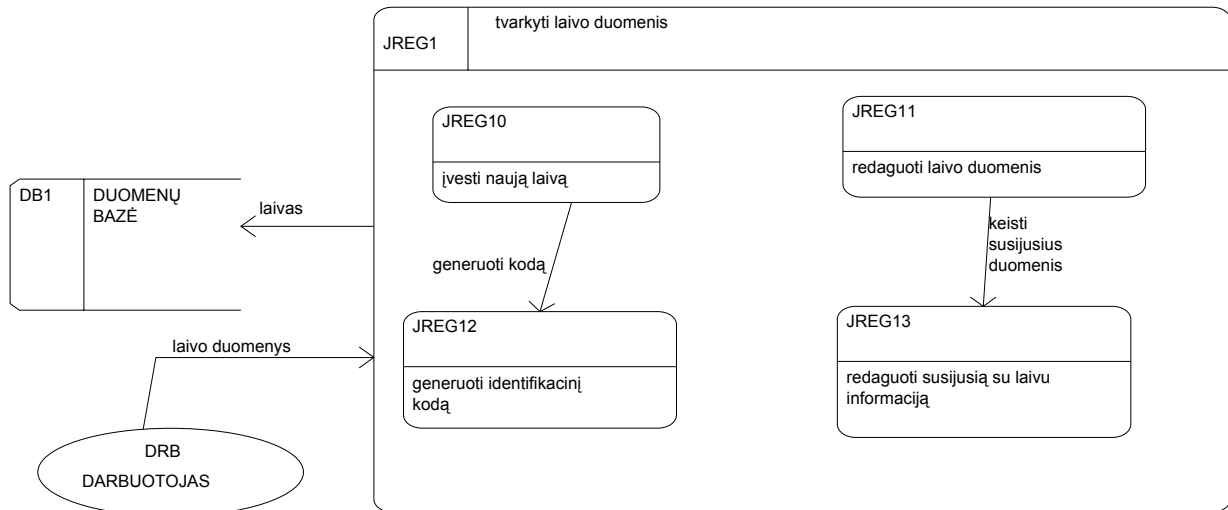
JREG1

tvarkyti laivo duomenis

JREG10

įvesti naują laivą

JREG11

redaguoti laivo duomenis

DB1

DUOMENŲ BAZĖ

laivas

keisti susijusius duomenis

generuoti kodą

JREG12

generuoti identifikacinį kodą

JREG13

redaguoti susijusią su laivu informaciją

laivo duomenys

DRB

DARBUOTOJAS